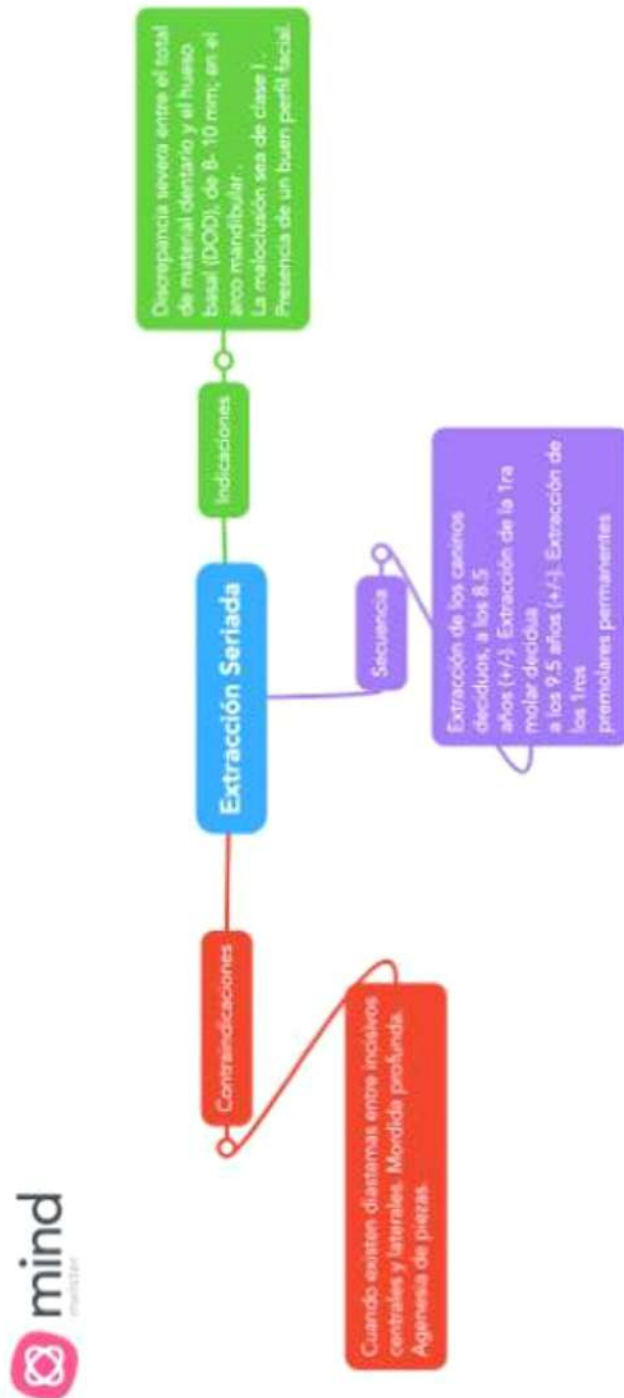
Extracción Seriada

Indicaciones

Discrepancia severa entre el total de material dentario y el hueso basal (DOD), de 8- 10 mm; en el arco mandibular.
La maloclusión sea de clase I.
Presencia de un buen perfil facial.

Secuencia

Extracción de los caninos deciduos, a los 8.5 años (+/-). Extracción de la 1ra molar decidua a los 9.5 años (+/-). Extracción de los 1ros premolares permanentes

Contraindicaciones

Cuando existen diastemas entre incisivos centrales y laterales. Mordida profunda. Agenesia de piezas.

mind
meister